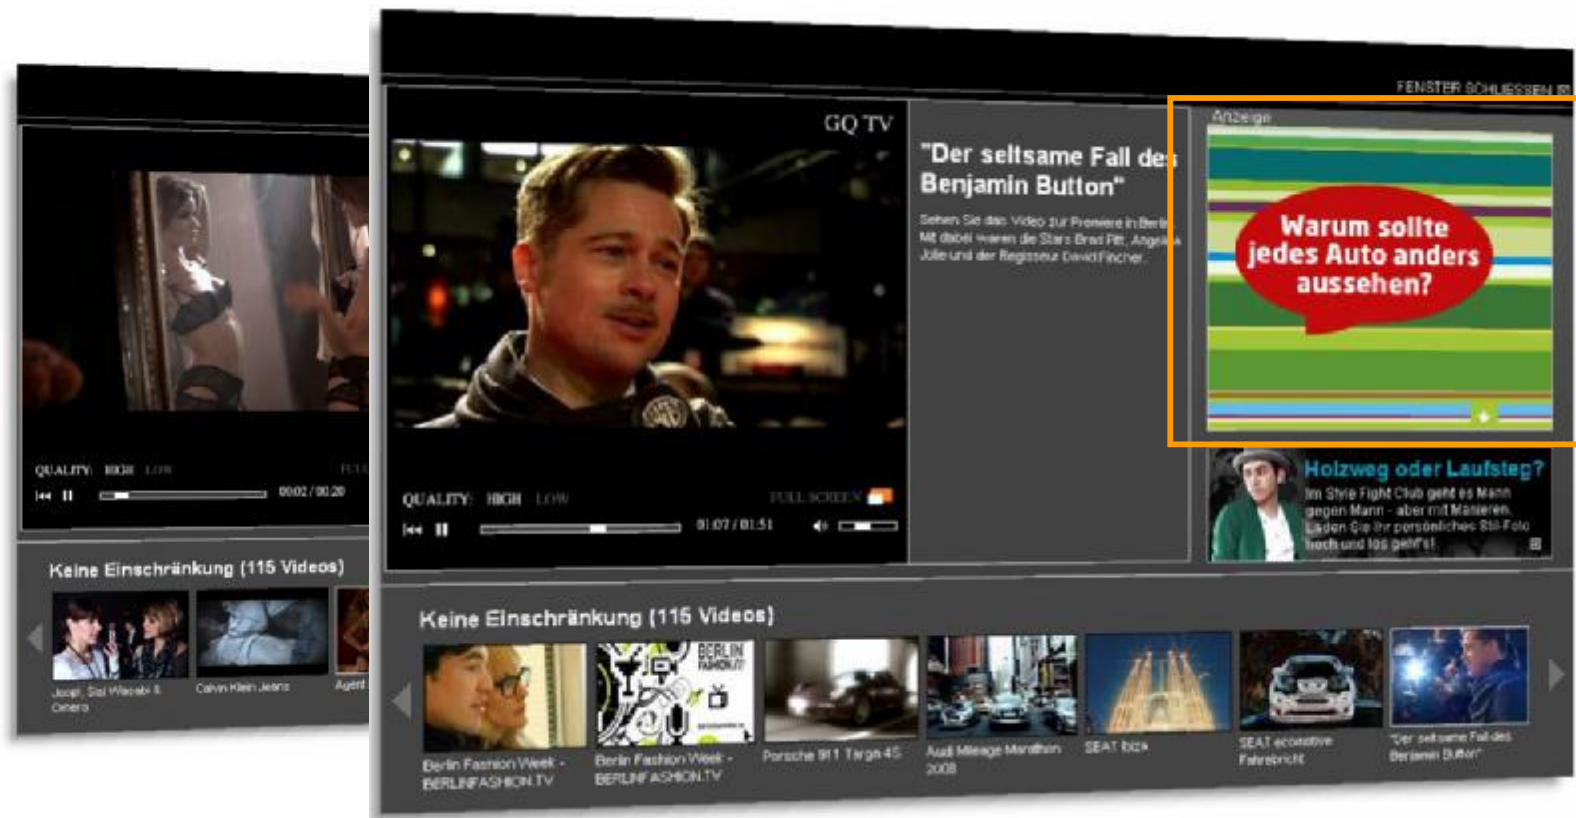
QUALITY: HIGH LOW

00:02 / 00:20

Keine Einschränkung (115 Videos)

Joop!, Sisi Wasabi & Omero

Calvin Klein Jeans

Agent

FENSTER SCHLIESSEN

GQ TV

"Der seltsame Fall des Benjamin Button"

Sehen Sie das Video zur Premiere in Berlin. Mit dabei waren die Stars Brad Pitt, Angelina Jolie und der Regisseur David Fincher.

QUALITY: HIGH LOW

FULL SCREEN

01:07 / 01:51

Anzeige

Warum sollte jedes Auto anders aussehen?

Holzweg oder Laufsteg?

Im Style Fight Club geht es Mann gegen Mann - aber mit Manieren. Laden Sie Ihr persönliches Stil-Foto hoch und los geht's!

Keine Einschränkung (115 Videos)

Berlin Fashion Week - BERLINFASHION.TV

Berlin Fashion Week - BERLINFASHION.TV

Porsche 911 Targa 4S

Audi Mileage Marathon 2008

SEAT Ibiza

SEAT ecomotive Fahrebricht

"Der seltsame Fall des Benjamin Button"